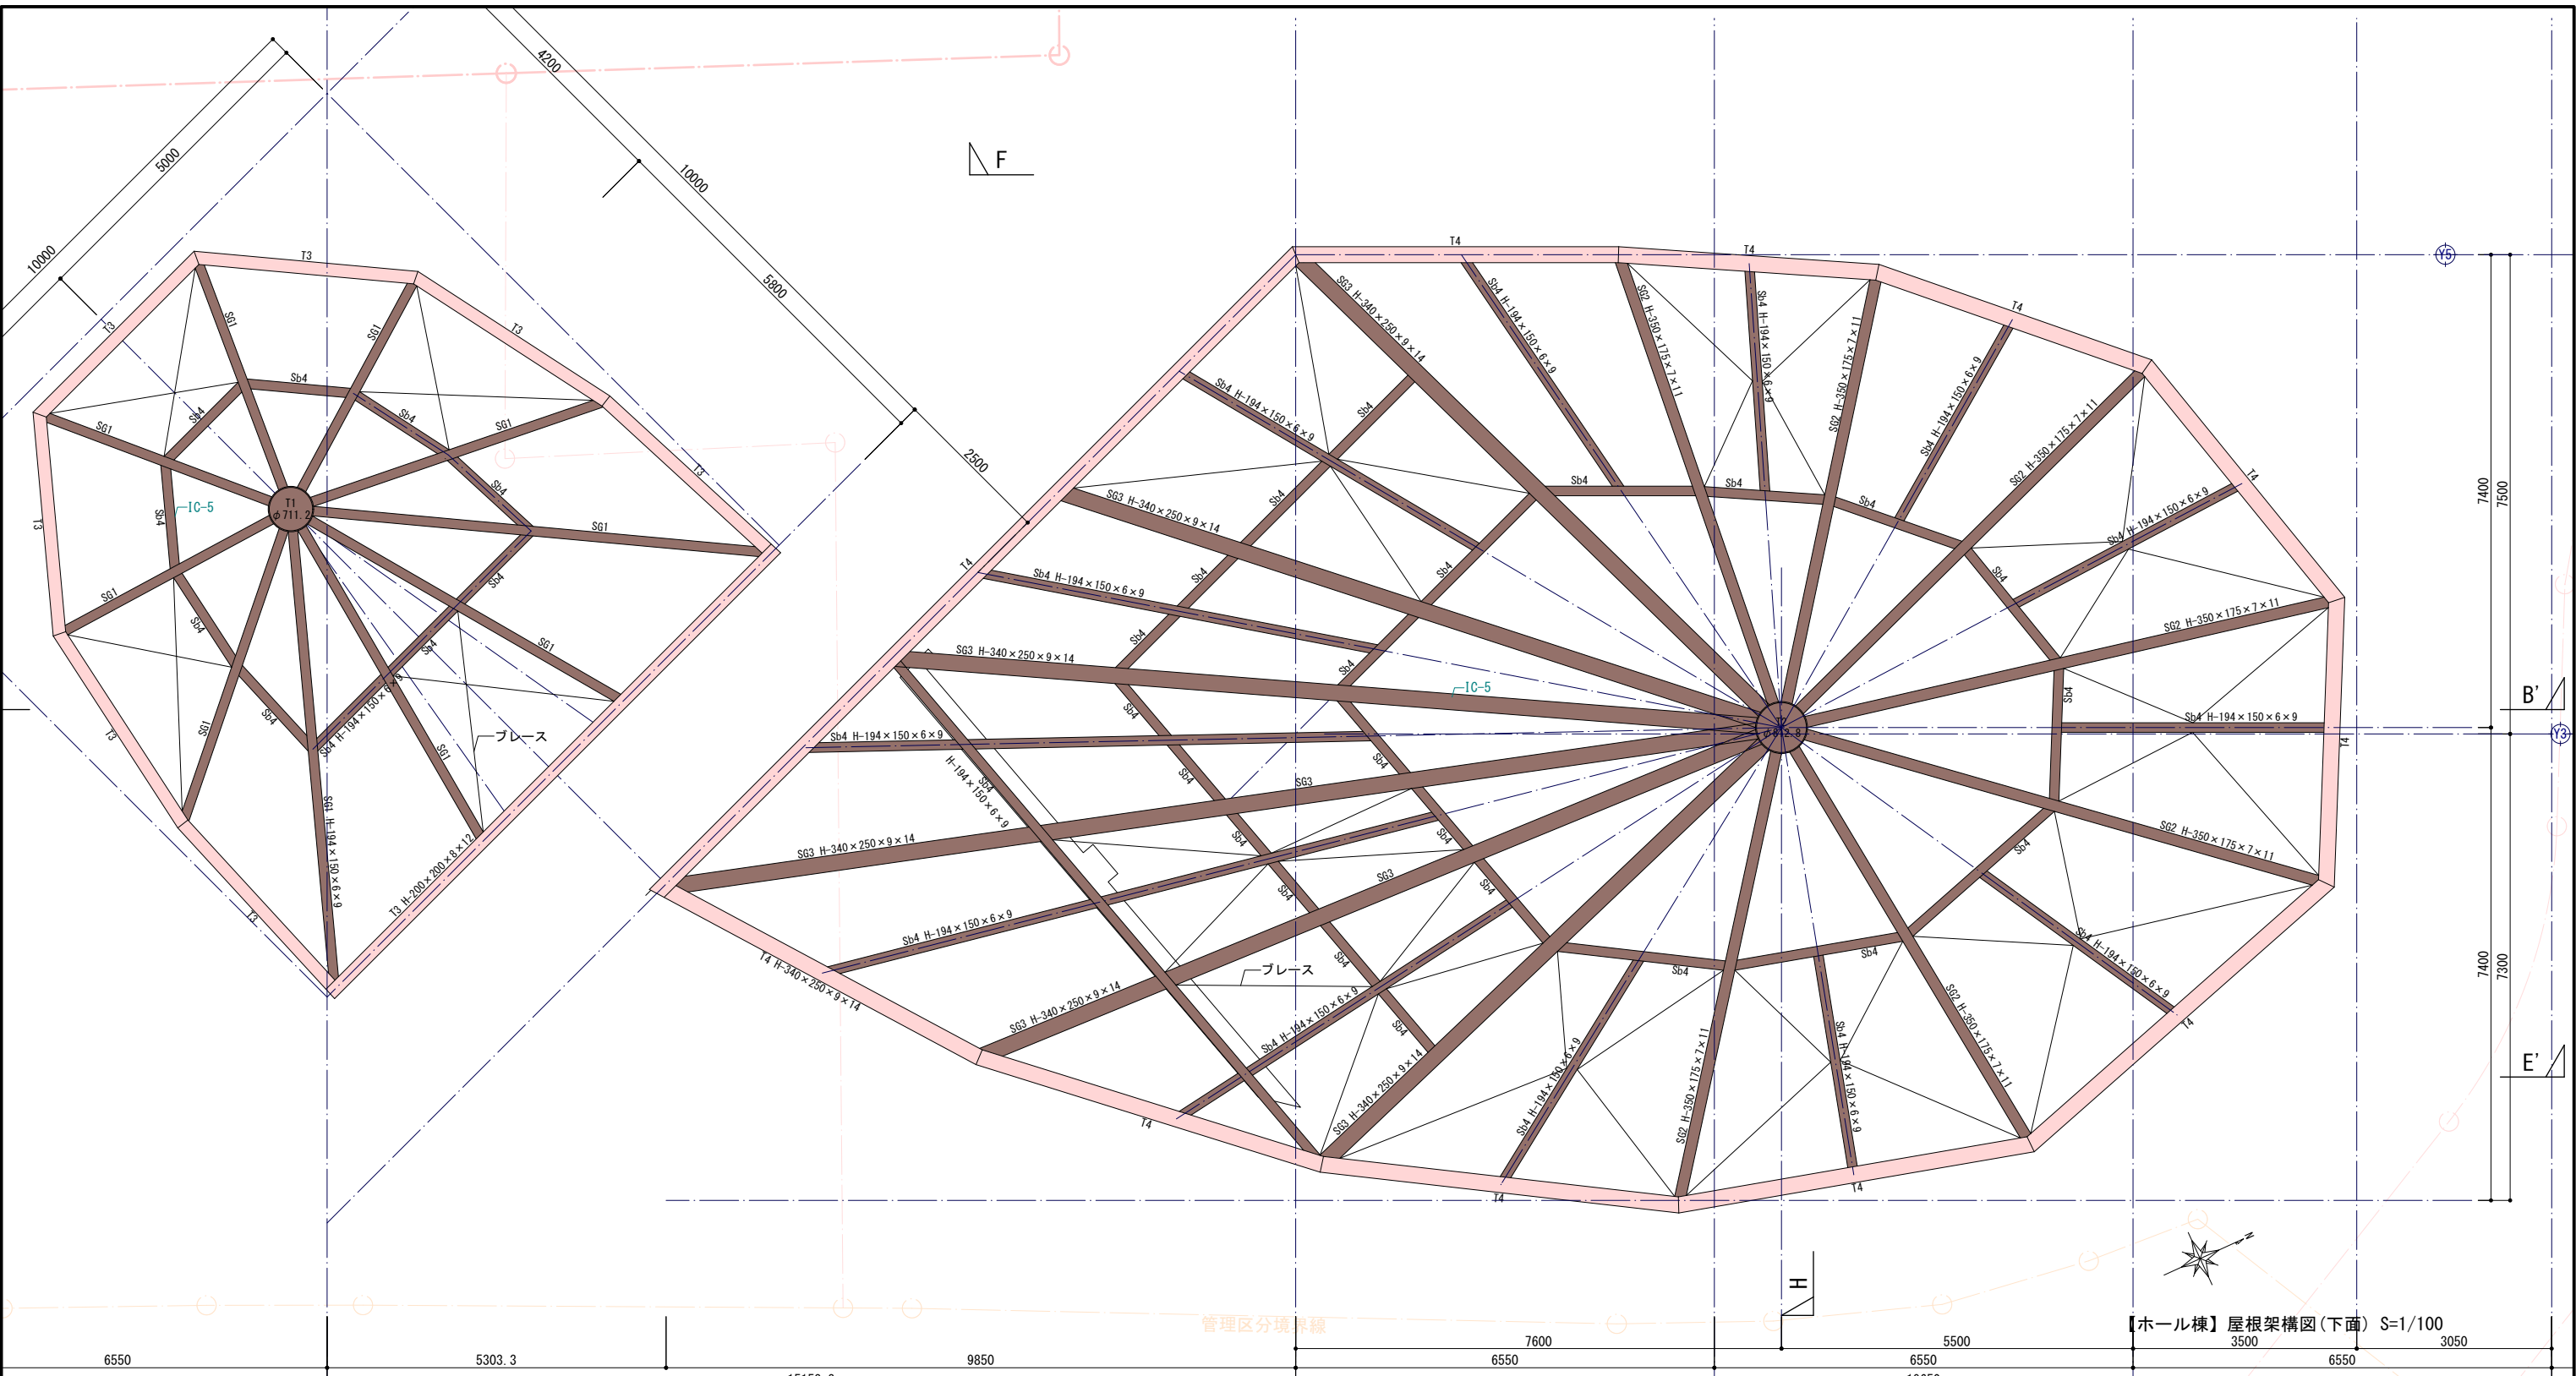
4200
5000
10000
10000
5800
2500
F
T3
T3
T3
T3
T3
T3
T3
SG1
SG1
SG1
SG1
SG1
SG1
SG1
SG1
Sb4
Sb4
Sb4
Sb4
Sb4
Sb4
Sb4
Sb4
T1
φ711.2
IC-5
Sb4 H-194×150×6×9
SG1 H-194×150×6×9
T3 H-200×200×8×12
ブレース
T4
T4
T4
T4
T4
T4
T4
T4
T4
SG3 H-340×250×9×14
Sb4 H-194×150×6×9
Sb4 H-194×150×6×9
SG2 H-350×175×7×11
Sb4 H-194×150×6×9
SG2 H-350×175×7×11
Sb4 H-194×150×6×9
SG2 H-350×175×7×11
Sb4 H-194×150×6×9
SG2 H-350×175×7×11
Sb4 H-194×150×6×9
SG2 H-350×175×7×11
Sb4 H-194×150×6×9
SG2 H-350×175×7×11
Sb4 H-194×150×6×9
SG2 H-350×175×7×11
Sb4 H-194×150×6×9
SG3 H-340×250×9×14
Sb4 H-194×150×6×9
SG3 H-340×250×9×14
Sb4 H-194×150×6×9
SG3 H-340×250×9×14
Sb4 H-194×150×6×9
SG3 H-340×250×9×14
T4 H-340×250×9×14
SG3 H-340×250×9×14
Sb4 H-194×150×6×9
SG3 H-340×250×9×14
Sb4 H-194×150×6×9
H-194×150×6×9
SG3
SG3
Sb4
Sb4
Sb4
Sb4
Sb4
Sb4
Sb4
Sb4
Sb4
Sb4
Sb4
Sb4
Sb4
Sb4
Sb4
Sb4
Sb4
Sb4
Sb4
Sb4
Sb4
Sb4
IC-5
φ812.8
ブレース
Y5
Y3
7400
7500
7400
7300
B'
E'
H
管理区分境界線
【ホール棟】屋根架構図(下面) S=1/100
6550
5303.3
9850
7600
6550
5500
6550
3500
3050
6550